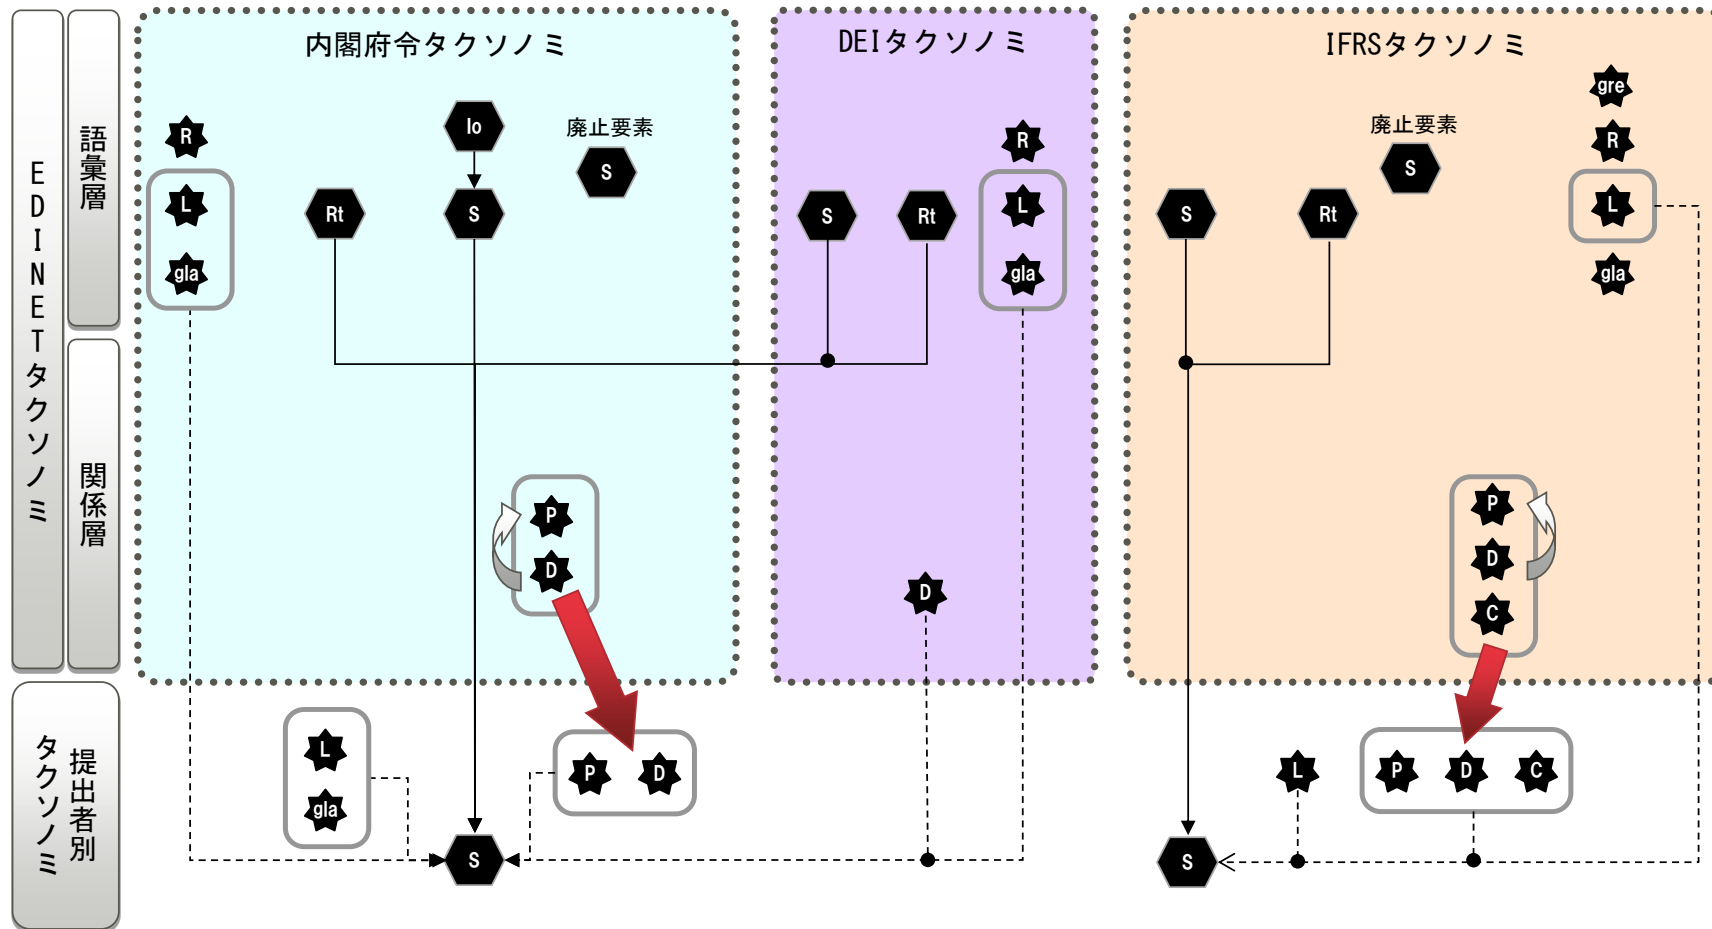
EDINETタクソノミ

語彙層

関係層

提出者別タクソノミ

内閣府令タクソノミ

R
L
gla
Rt
lo
S
廃止要素
S
P
D
L
gla
P
D
S

DEIタクソノミ

S
Rt
R
L
gla
D

IFRSタクソノミ

廃止要素
S
gre
R
L
gla
S
Rt
P
D
C
L
P
D
C
S